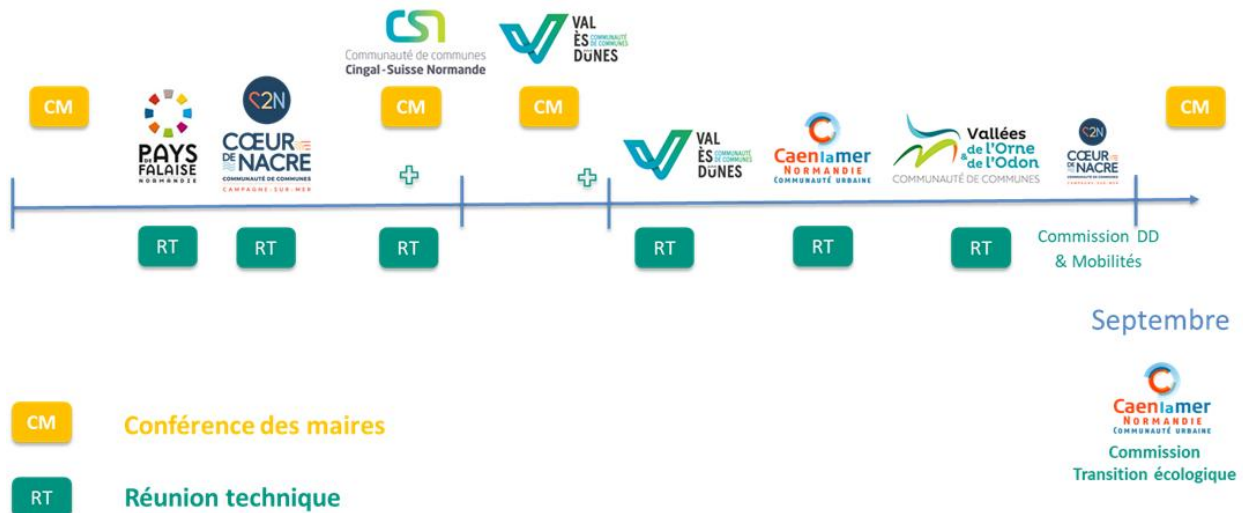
CS
Communauté de communes
Cingal-Suisse Normande

VAL ÈS COMMUNAUTÉ DE COMMUNES DUNES

CM

PAYS DE FALAISE NORMANDIE

C2N
CŒUR DE NACRE
COMMUNAUTÉ DE COMMUNES
CAMPAGNE-SUR-MER

CM

CM

VAL ÈS COMMUNAUTÉ DE COMMUNES DUNES

Caen la mer
NORMANDIE
COMMUNAUTÉ URBAINE

Vallées de l'Orne & de l'Odon
COMMUNAUTÉ DE COMMUNES

C2N
CŒUR DE NACRE

CM

RT RT RT RT RT RT

Commission DD & Mobilités

Septembre

Caen la mer
NORMANDIE
COMMUNAUTÉ URBAINE
Commission
Transition écologique

CM Conférence des maires

RT Réunion technique